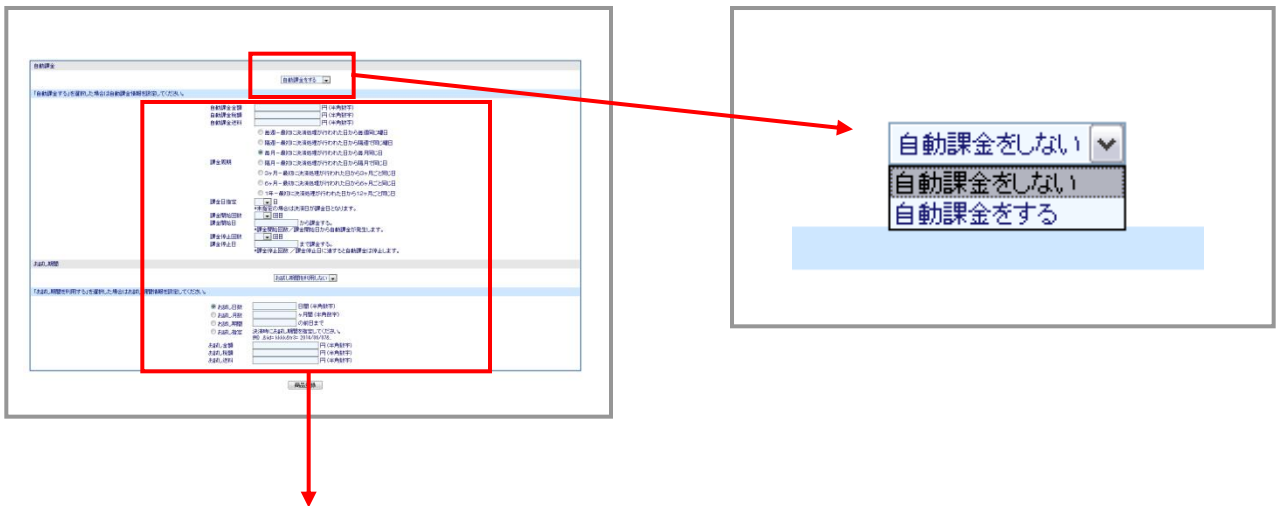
自動課金

自動課金をする

「自動課金する」を選択した場合は自動課金情報を設定してください。

自動課金金額 円（半角数字）
自動課金税額 円（半角数字）
自動課金送料 円（半角数字）

課金周期
○ 毎週→最初に決済処理が行われた日から毎週同じ曜日
○ 隔週→最初に決済処理が行われた日から隔週で同じ曜日
● 毎月→最初に決済処理が行われた日から毎月同じ日
○ 隔月→最初に決済処理が行われた日から隔月で同じ日
○ 3ヶ月→最初に決済処理が行われた日から3ヶ月ごと同じ日
○ 6ヶ月→最初に決済処理が行われた日から6ヶ月ごと同じ日
○ 1年→最初に決済処理が行われた日から12ヶ月ごと同じ日

課金日指定 日
※未指定の場合は決済日が課金日となります。
課金開始回数 回目
課金開始日 から課金する。
※課金開始回数／課金開始日から自動課金が発生します。
課金停止回数 回目
課金停止日 まで課金する。
※課金停止回数／課金停止日に達すると自動課金は停止します。

お試し期間

お試し期間を利用しない

「お試し期間を利用する」を選択した場合はお試し期間情報を設定してください。

● お試し日数 日間（半角数字）
○ お試し月数 ヶ月間（半角数字）
○ お試し期間 の前日まで
○ お試し指定 お試し期間を指定してください。
例）2016/05/15
お試し金額 円（半角数字）
お試し税額 円（半角数字）
お試し送料 円（半角数字）

商品登録

自動課金をしない
自動課金をしない
自動課金をする